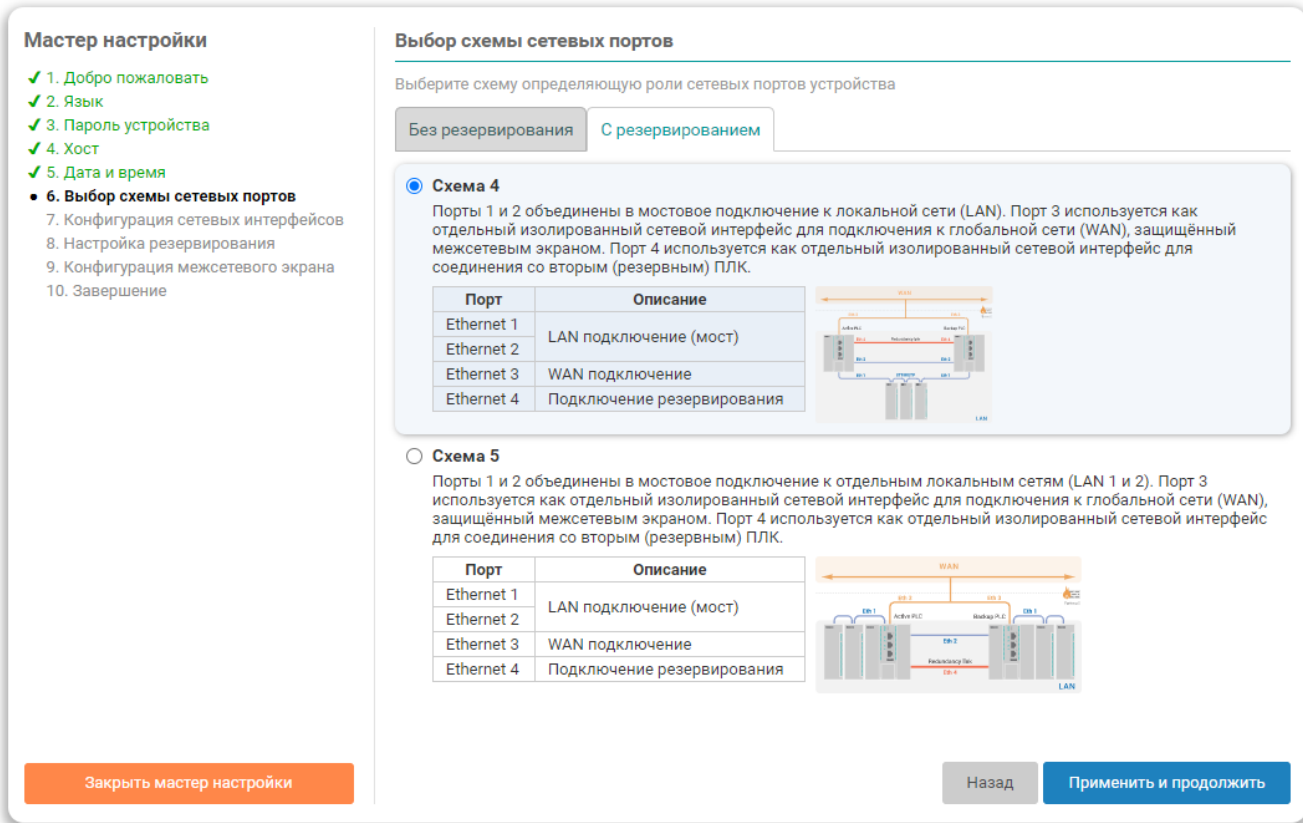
Мастер настройки
✓ 1. Добро пожаловать
✓ 2. Язык
✓ 3. Пароль устройства
✓ 4. Хост
✓ 5. Дата и время
• 6. Выбор схемы сетевых портов
7. Конфигурация сетевых интерфейсов
8. Настройка резервирования
9. Конфигурация межсетевого экрана
10. Завершение

Закрыть мастер настройки

Выбор схемы сетевых портов

Выберите схему определяющую роли сетевых портов устройства

Без резервирования | С резервированием

Схема 4
Порты 1 и 2 объединены в мостовое подключение к локальной сети (LAN). Порт 3 используется как отдельный изолированный сетевой интерфейс для подключения к глобальной сети (WAN), защищённый межсетевым экраном. Порт 4 используется как отдельный изолированный сетевой интерфейс для соединения со вторым (резервным) ПЛК.

| Порт | Описание |
|---|---|
| Ethernet 1 | LAN подключение (мост) |
| Ethernet 2 | |
| Ethernet 3 | WAN подключение |
| Ethernet 4 | Подключение резервирования |

WAN
Active PLC
Backup PLC
Redundancy link
LAN

Схема 5
Порты 1 и 2 объединены в мостовое подключение к отдельным локальным сетям (LAN 1 и 2). Порт 3 используется как отдельный изолированный сетевой интерфейс для подключения к глобальной сети (WAN), защищённый межсетевым экраном. Порт 4 используется как отдельный изолированный сетевой интерфейс для соединения со вторым (резервным) ПЛК.

| Порт | Описание |
|---|---|
| Ethernet 1 | LAN подключение (мост) |
| Ethernet 2 | |
| Ethernet 3 | WAN подключение |
| Ethernet 4 | Подключение резервирования |

WAN
Eth 3
Eth 1
Active PLC
Backup PLC
Eth 2
Redundancy link
Eth 4
LAN

Назад
Применить и продолжить